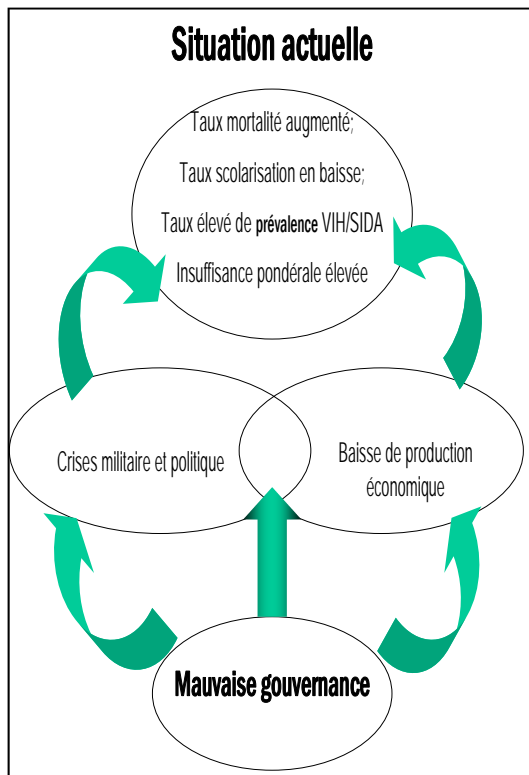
Situation actuelle

Taux mortalité augmenté;

Taux scolarisation en baisse;

Taux élevé de prévalence VIH/SIDA

Insuffisance pondérale élevée

Crises militaire et politique

Baisse de production économique

Mauvaise gouvernance